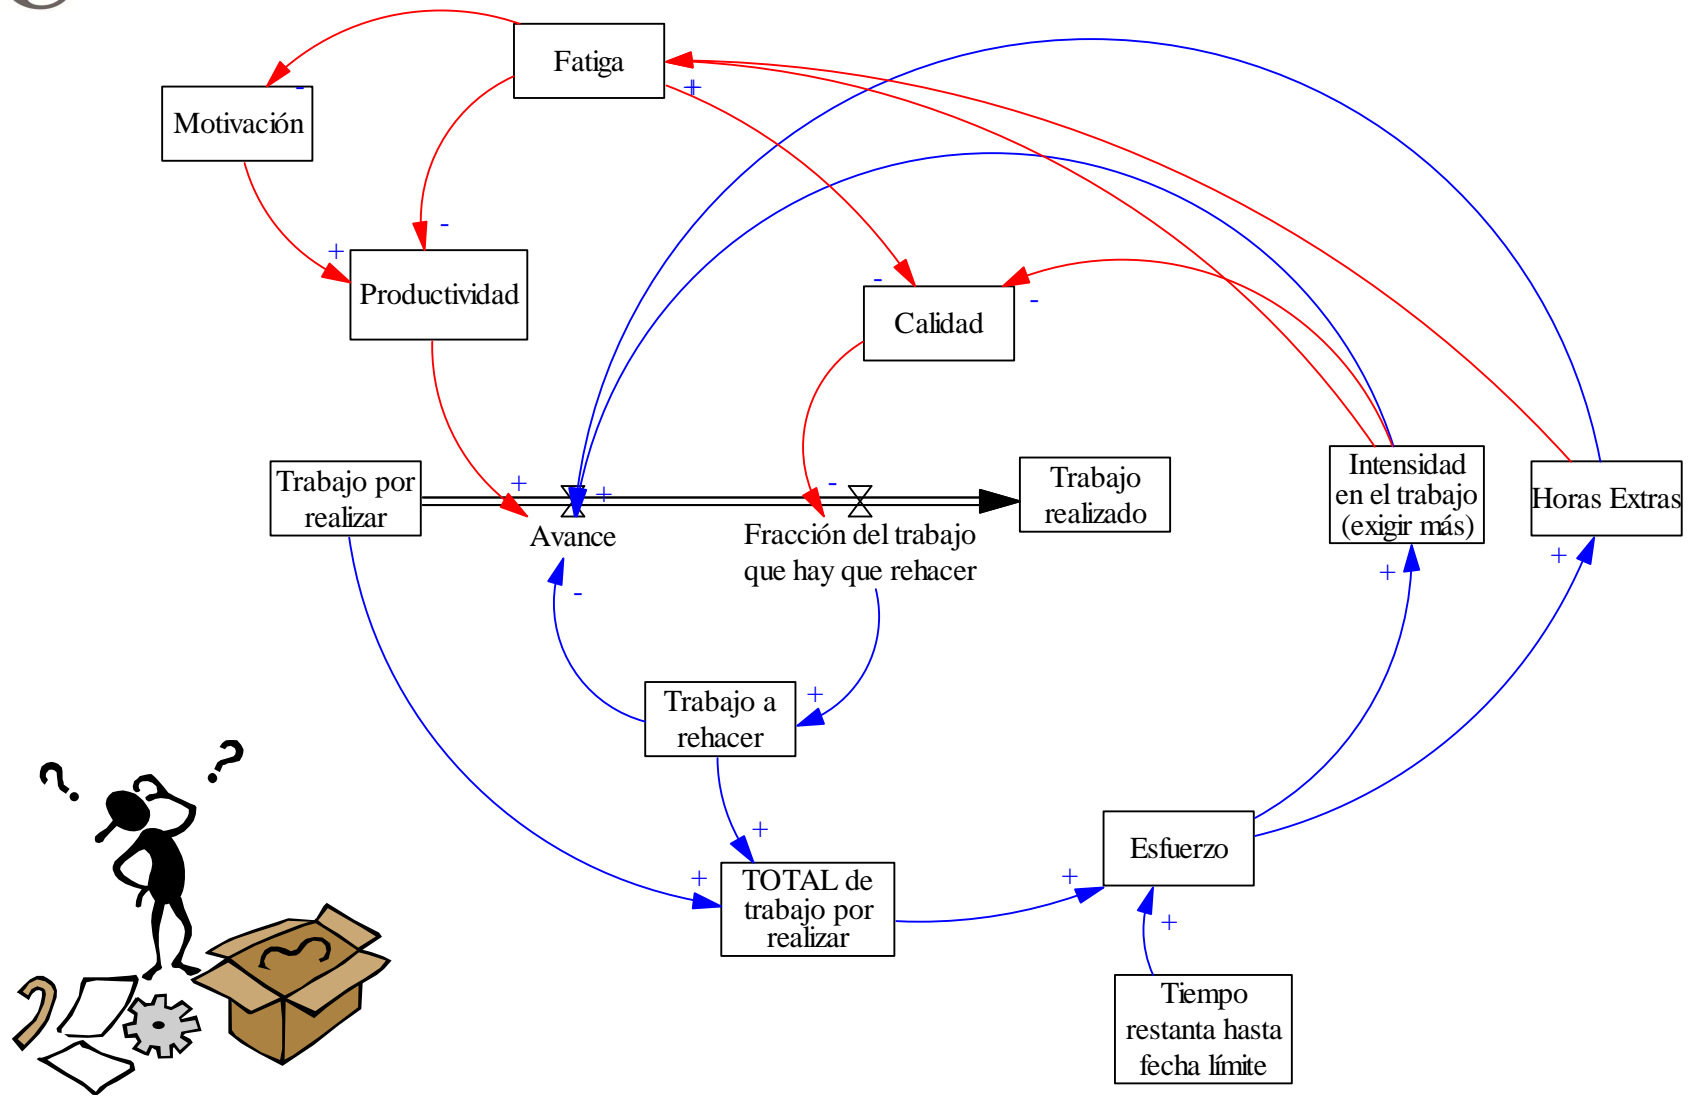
Fatiga

Motivación

Productividad

Calidad

Trabajo por realizar

Avance

Fracción del trabajo que hay que rehacer

Trabajo realizado

Intensidad en el trabajo (exigir más)

Horas Extras

Trabajo a rehacer

TOTAL de trabajo por realizar

Esfuerzo

Tiempo restanta hasta fecha límite

-
+
-
+
-
-
+
+
-
-
+
+
+
+
+
+
+
+